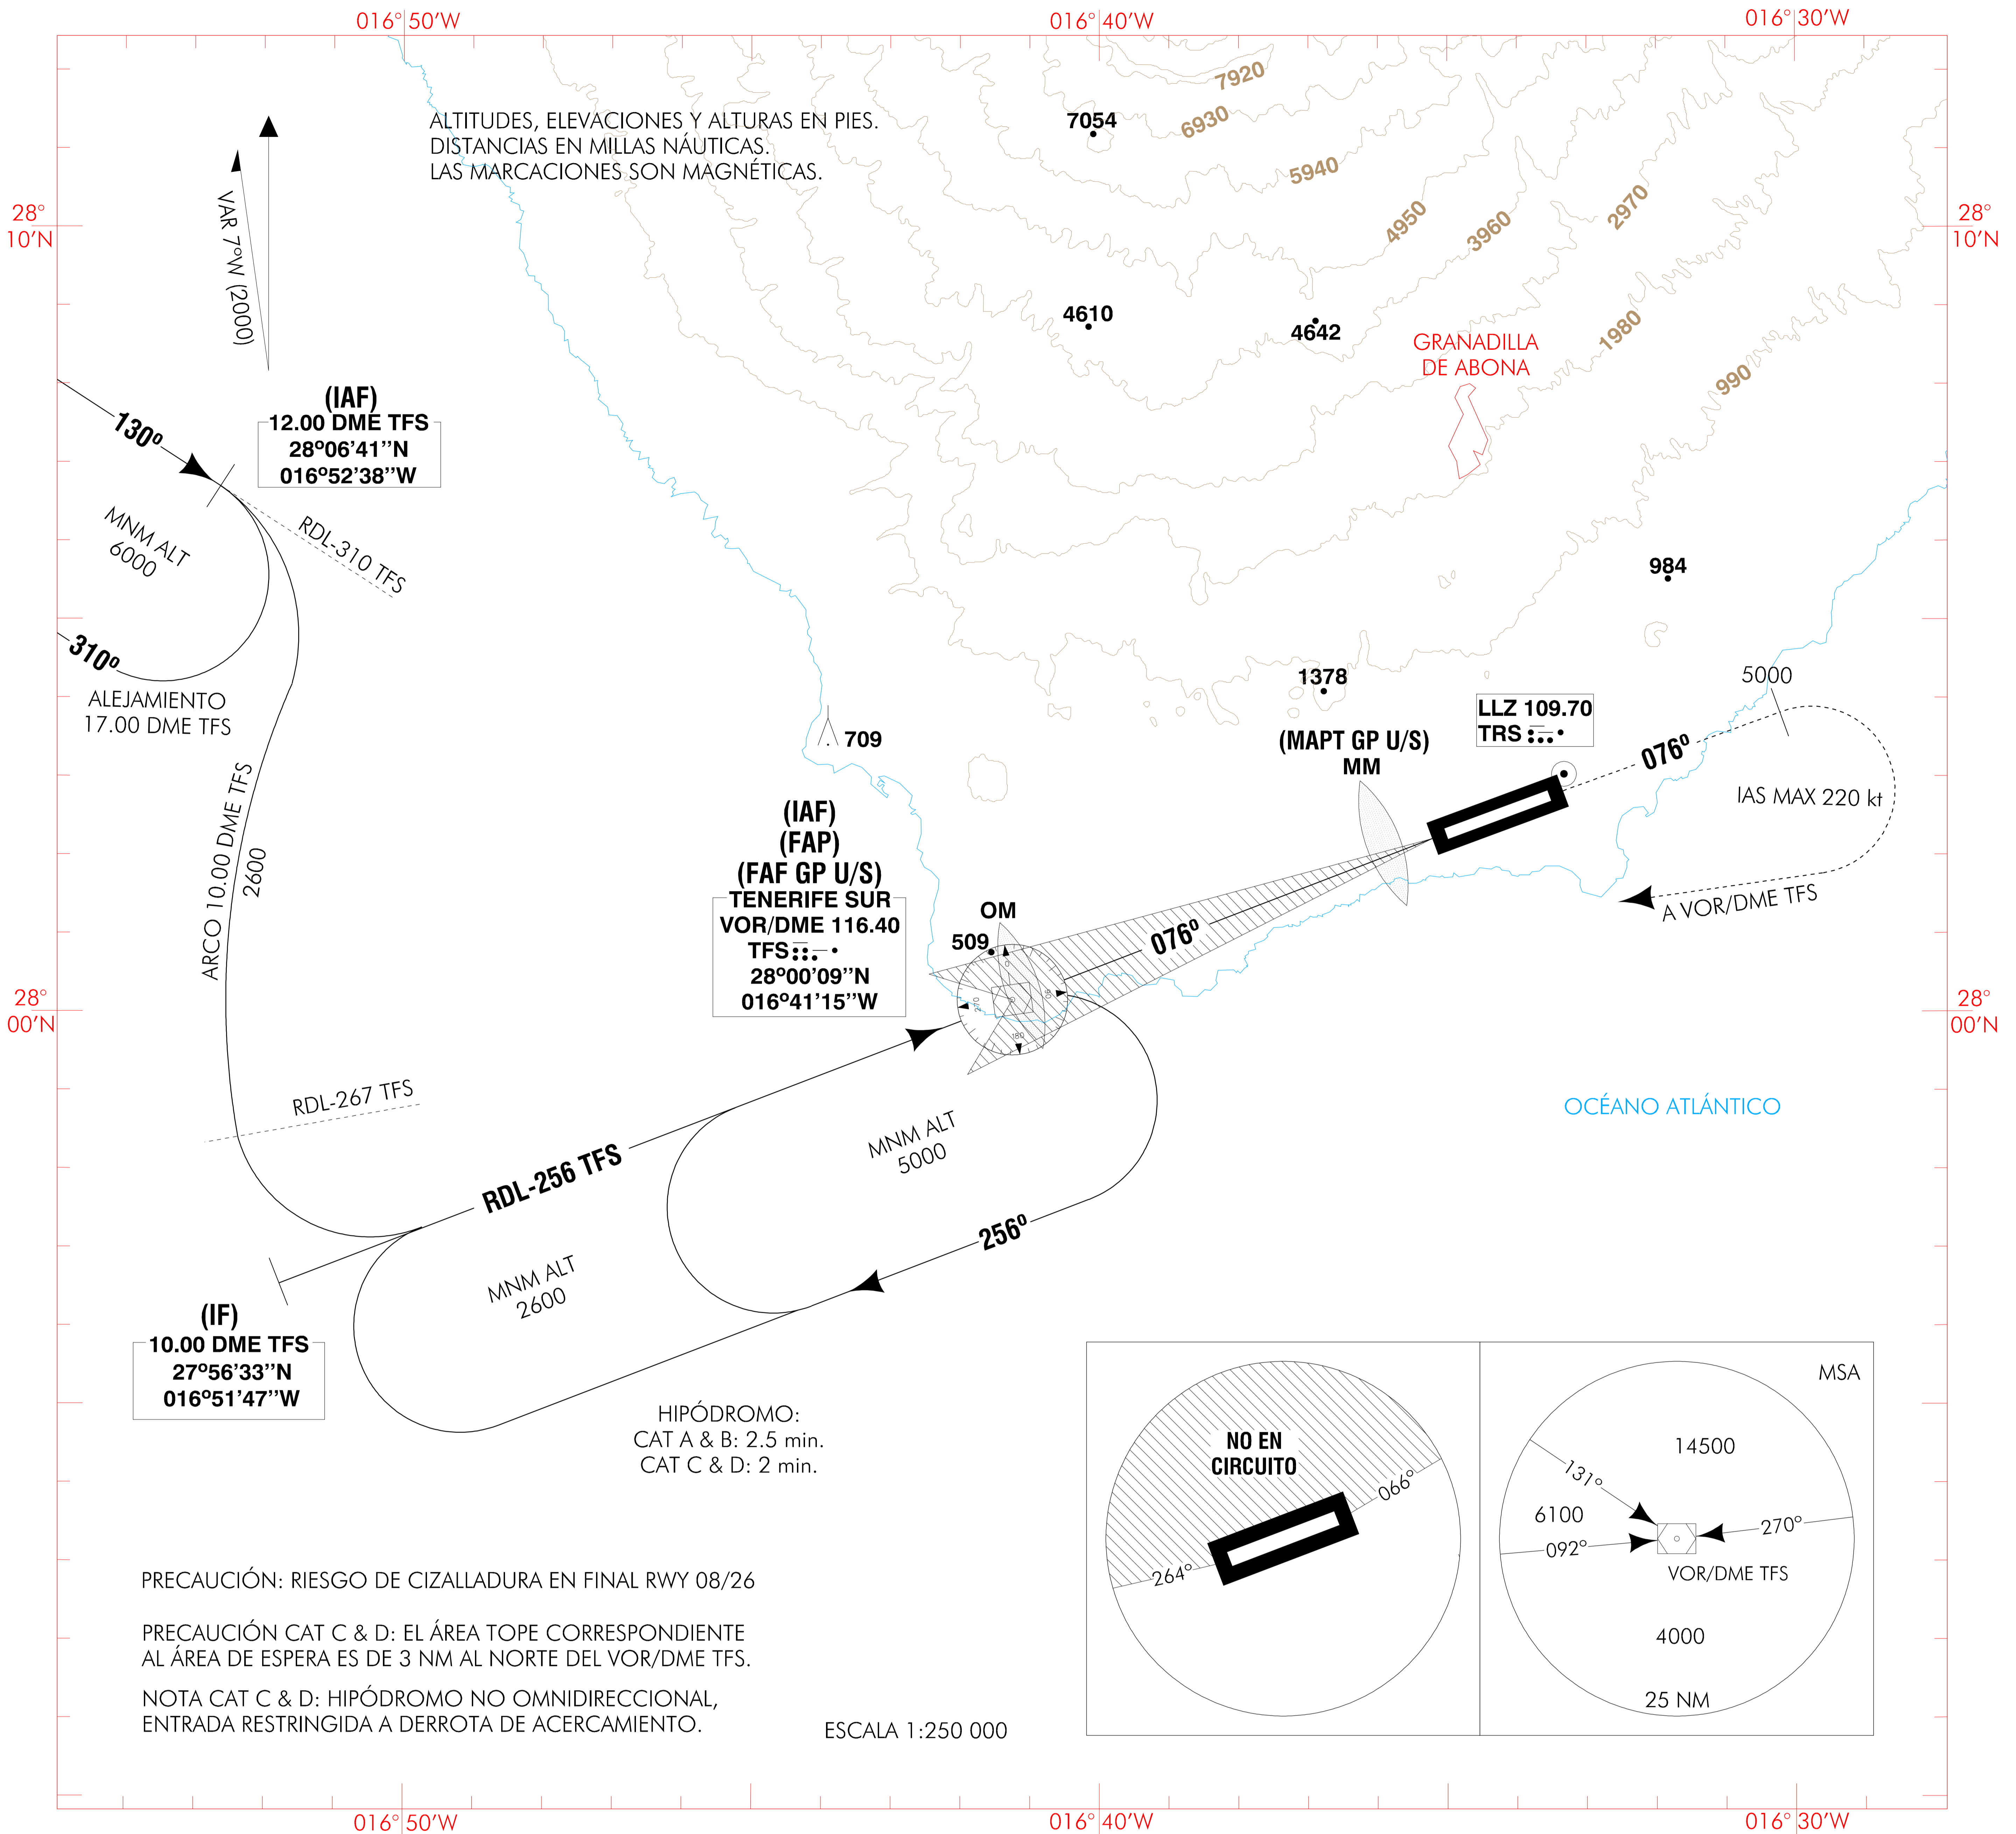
016° 50'W
016° 40'W
016° 30'W

ALTITUDES, ELEVACIONES Y ALTURAS EN PIES.
DISTANCIAS EN MILLAS NÁUTICAS.
LAS MARCACIONES SON MAGNÉTICAS.

VAR 7°W (2000)

7054
7920
6930
5940
4950
3960
2970
1980
990
4610
4642
GRANADILLA DE ABONA
984
1378
709
509

28° 10'N
28° 10'N
28° 00'N
28° 00'N

(IAF)
12.00 DME TFS
28°06'41''N
016°52'38''W

130°
MNM ALT 6000
RDL-310 TFS
310°
ALEJAMIENTO
17.00 DME TFS
ARCO 10.00 DME TFS
2600

(IAF)
(FAP)
(FAF GP U/S)
TENERIFE SUR
VOR/DME 116.40
TFS
28°00'09''N
016°41'15''W

OM
(MAPT GP U/S)
MM
LLZ 109.70
TRS
076°
076°
5000
IAS MAX 220 kt
A VOR/DME TFS

RDL-267 TFS
RDL-256 TFS
MNM ALT 5000
256°
MNM ALT 2600

(IF)
10.00 DME TFS
27°56'33''N
016°51'47''W

HIPÓDROMO:
CAT A & B: 2.5 min.
CAT C & D: 2 min.

OCÉANO ATLÁNTICO

NO EN CIRCUITO
066°
264°

MSA
14500
131°
6100
270°
092°
VOR/DME TFS
4000
25 NM

PRECAUCIÓN: RIESGO DE CIZALLADURA EN FINAL RWY 08/26

PRECAUCIÓN CAT C & D: EL ÁREA TOPE CORRESPONDIENTE AL ÁREA DE ESPERA ES DE 3 NM AL NORTE DEL VOR/DME TFS.

NOTA CAT C & D: HIPÓDROMO NO OMNIDIRECCIONAL, ENTRADA RESTRINGIDA A DERROTA DE ACERCAMIENTO.

ESCALA 1:250 000

016° 50'W
016° 40'W
016° 30'W